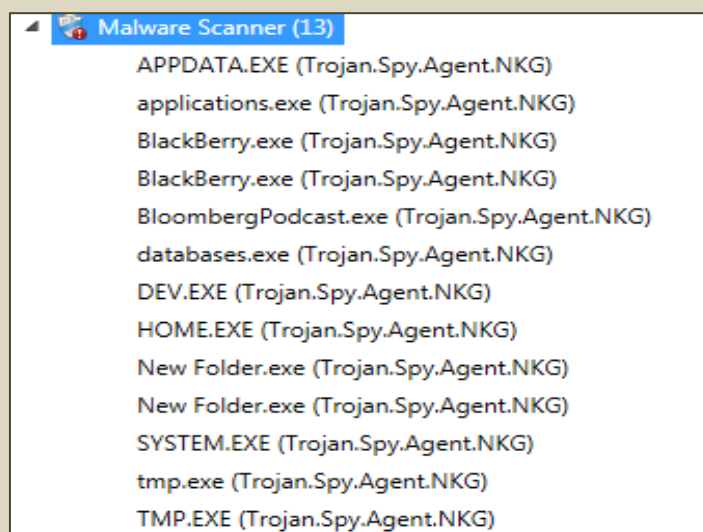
Malware Scanner (13)
APPDATA.EXE (Trojan.Spy.Agent.NKG)
applications.exe (Trojan.Spy.Agent.NKG)
BlackBerry.exe (Trojan.Spy.Agent.NKG)
BlackBerry.exe (Trojan.Spy.Agent.NKG)
BloombergPodcast.exe (Trojan.Spy.Agent.NKG)
databases.exe (Trojan.Spy.Agent.NKG)
DEV.EXE (Trojan.Spy.Agent.NKG)
HOME.EXE (Trojan.Spy.Agent.NKG)
New Folder.exe (Trojan.Spy.Agent.NKG)
New Folder.exe (Trojan.Spy.Agent.NKG)
SYSTEM.EXE (Trojan.Spy.Agent.NKG)
tmp.exe (Trojan.Spy.Agent.NKG)
TMP.EXE (Trojan.Spy.Agent.NKG)